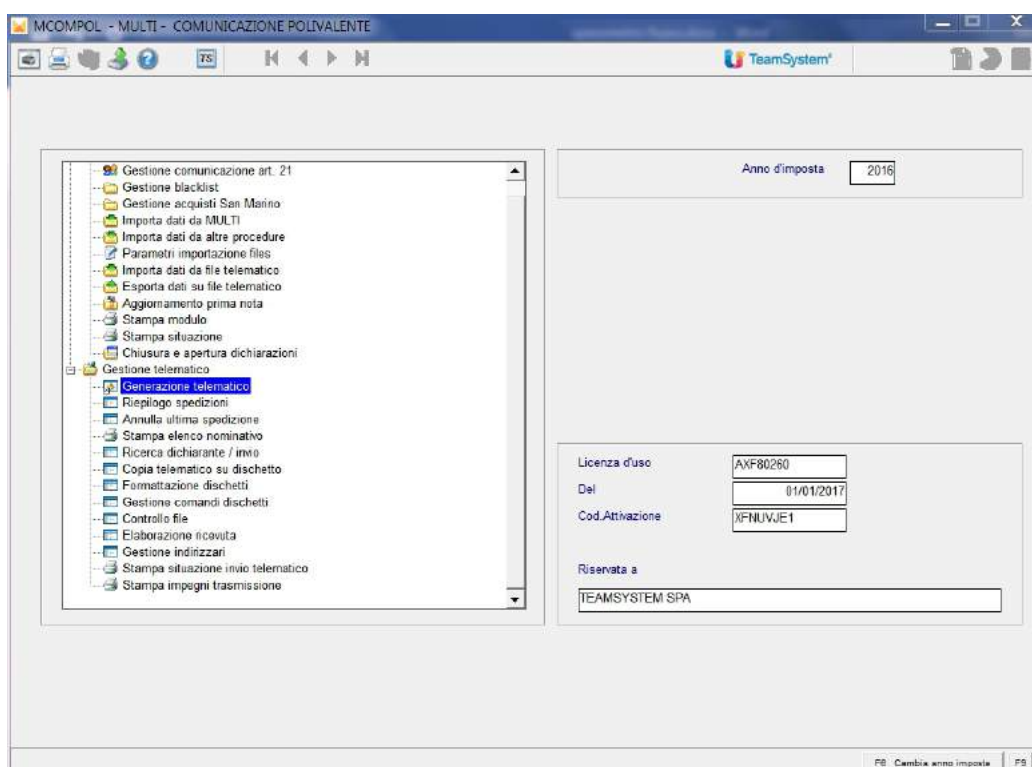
MCOMPOL - MULTI - COMUNICAZIONE POLIVALENTE

TS

TeamSystem

Gestione comunicazione art. 21
Gestione blacklist
Gestione acquisti San Marino
Importa dati da MULTI
Importa dati da altre procedure
Parametri importazione files
Importa dati da file telematico
Esporta dati su file telematico
Aggiornamento prima nota
Stampa modulo
Stampa situazione
Chiusura e apertura dichiarazioni
Gestione telematico
Generazione telematico
Riepilogo spedizioni
Annulla ultima spedizione
Stampa elenco nominativo
Ricerca dichiarante / invio
Copia telematico su dischetto
Formattazione dischetti
Gestione comandi dischetti
Controllo file
Elaborazione ricevuta
Gestione indirizzari
Stampa situazione invio telematico
Stampa impegni trasmissione

Anno d'imposta 2016

Licenza d'uso AXF80260
Del 01/01/2017
Cod.Attivazione XFNUVJE1

Riservata a
TEAMSYSTEM SPA

F8 Cambia anno imposta | F9